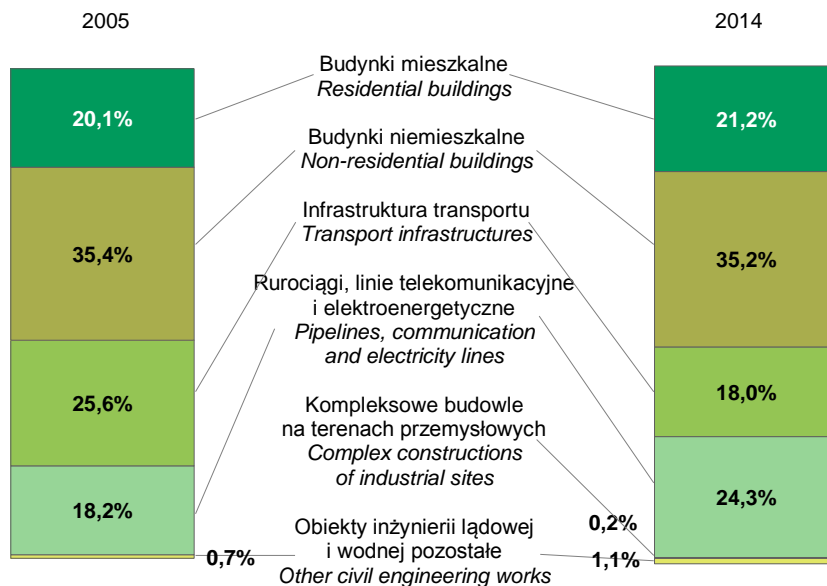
2005

2014

20,1%

35,4%

25,6%

18,2%

0,7%

Budynki mieszkalne
*Residential buildings*

Budynki niemieszkalne
*Non-residential buildings*

Infrastruktura transportu
*Transport infrastructures*

Rurociągi, linie telekomunikacyjne i elektroenergetyczne
*Pipelines, communication and electricity lines*

Kompleksowe budowle na terenach przemysłowych
*Complex constructions of industrial sites*

Obiekty inżynierii lądowej i wodnej pozostałe
*Other civil engineering works*

21,2%

35,2%

18,0%

24,3%

0,2%

1,1%